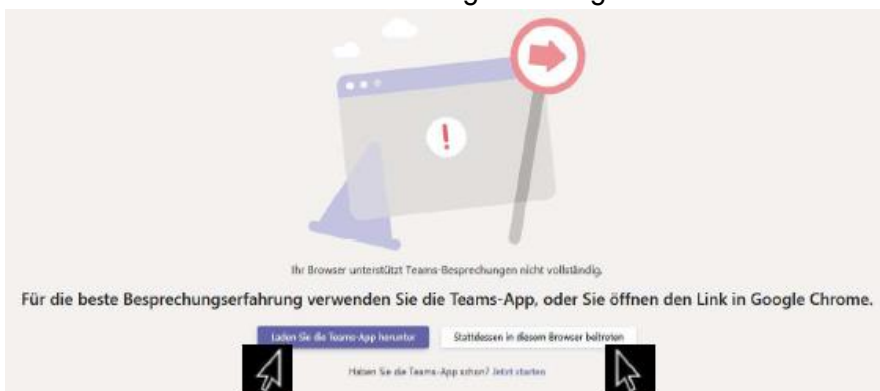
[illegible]

Ihr Browser unterstützt Teams-Besprechungen nicht vollständig.

Für die beste Besprechungserfahrung verwenden Sie die Teams-App, oder Sie öffnen den Link in Google Chrome.

Laden Sie die Teams-App herunter

Stattdessen in diesem Browser beitreten

Haben Sie die Teams-App schon? Jetzt starten